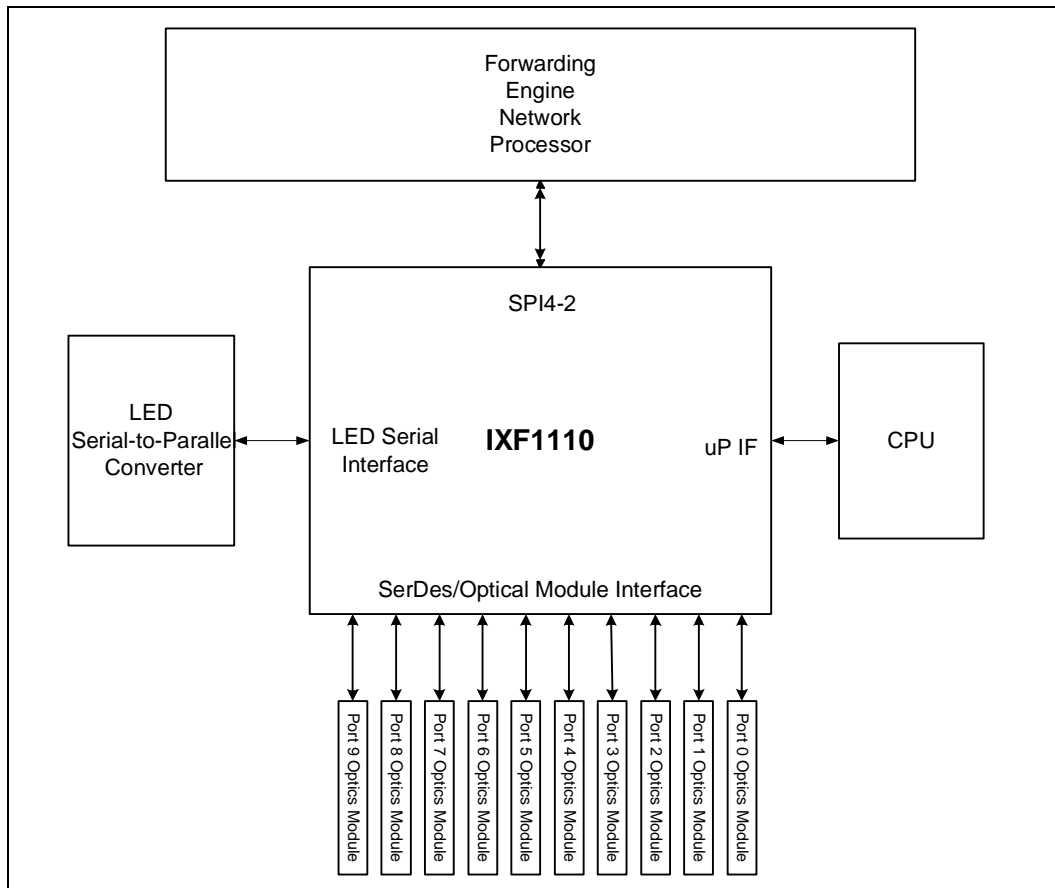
Forwarding Engine Network Processor

SPI4-2

LED Serial-to-Paralle Converter

LED Serial Interface

IXF1110

uP IF

CPU

SerDes/Optical Module Interface

Port 9 Optics Module

Port 8 Optics Module

Port 7 Optics Module

Port 6 Optics Module

Port 5 Optics Module

Port 4 Optics Module

Port 3 Optics Module

Port 2 Optics Module

Port 1 Optics Module

Port 0 Optics Module